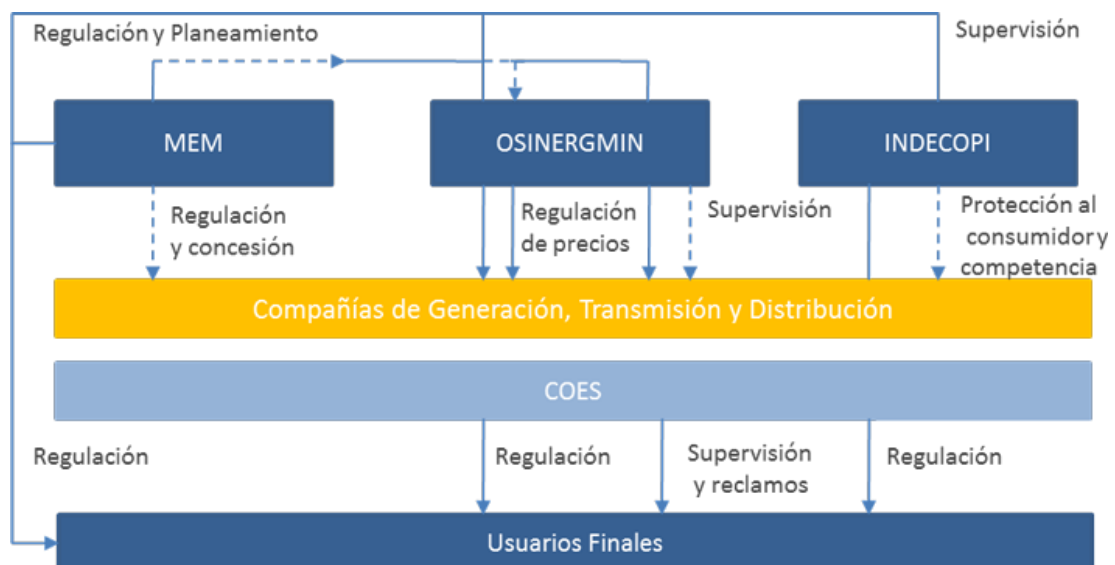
Regulación y Planeamiento

Supervisión

MEM

OSINERGMIN

INDECOPI

Regulación y concesión

Regulación de precios

Supervisión

Protección al consumidor y competencia

Compañías de Generación, Transmisión y Distribución

COES

Regulación

Regulación

Supervisión y reclamos

Regulación

Usuarios Finales